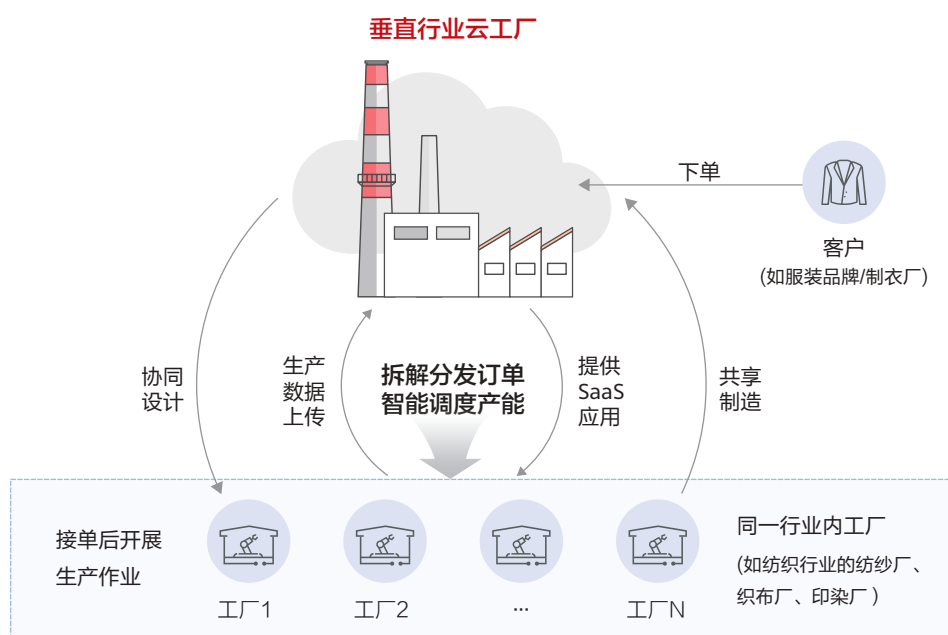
垂直行业云工厂

下单

客户
(如服装品牌/制衣厂)

协同
设计

生产
数据
上传

拆解分发订单
智能调度产能

提供
SaaS
应用

共享
制造

接单后开展
生产作业

工厂1

工厂2

...

工厂N

同一行业内工厂
(如纺织行业的纺纱厂、织布厂、印染厂)